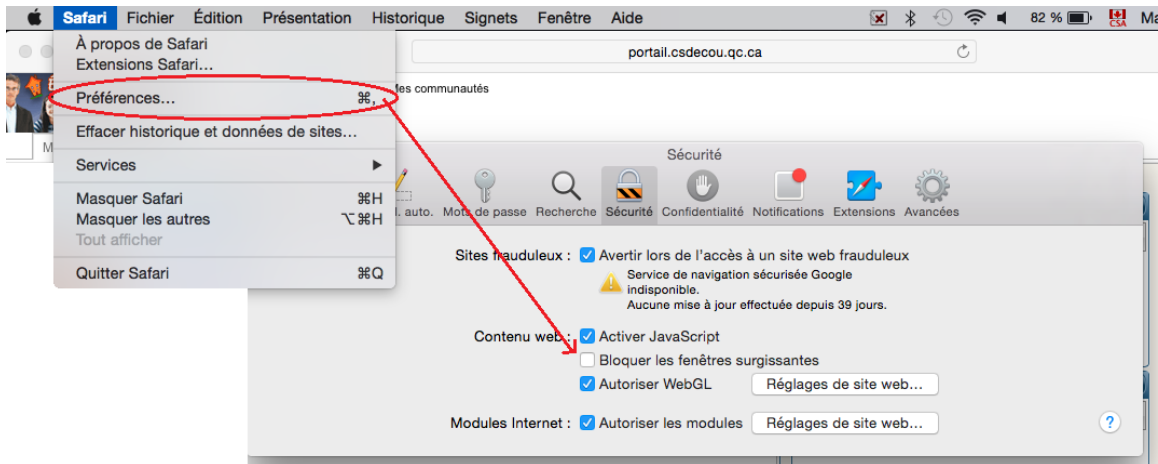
Safari Fichier Édition Présentation Historique Signets Fenêtre Aide 82 % Ma CSA

À propos de Safari
Extensions Safari…
Préférences… ⌘,
Effacer historique et données de sites…
Services ▶
Masquer Safari ⌘H
Masquer les autres ⌥⌘H
Tout afficher
Quitter Safari ⌘Q

portail.csdecou.qc.ca

les communautés

M

Sécurité

. auto. Mots de passe Recherche Sécurité Confidentialité Notifications Extensions Avancées

Sites frauduleux : Avertir lors de l'accès à un site web frauduleux
Service de navigation sécurisée Google indisponible.
Aucune mise à jour effectuée depuis 39 jours.

Contenu web : Activer JavaScript
Bloquer les fenêtres surgissantes
Autoriser WebGL Réglages de site web…

Modules Internet : Autoriser les modules Réglages de site web…

?